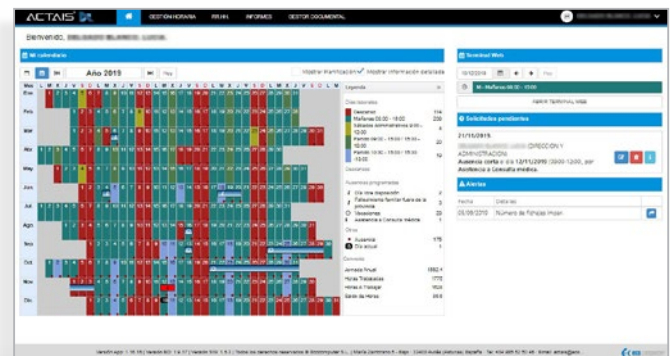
ACTAIS
GESTION HORARIA
RR.HH.
INFORMES
GESTOR DOCUMENTAL

Bienvenido, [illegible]

Mi calendario

Año 2019
Hoy
Mostrar Planificación
Mostrar información detallada

Ene
Feb
Mar
Abr
May
Jun
Jul
Ago
Sep
Oct
Nov
Dic

Leyenda
Días laborales
Descanso 114
Mañanas 08:00 - 15:00 236
Sábados administrativos 9:00 - 13:00 4
Partido 08:00 - 15:00 / 15:00 - 18:00 10
Partido 10:00 - 15:00 / 15:00 - 18:00 12
Descansos
Ausencias programadas
Día libre disposición 2
Fallecimiento familiar fuera de la provincia 3
Vacaciones 23
Asistencia a Consulta médica 1
Otros
Ausencia 176
Día actual 1
Contadores
Jornada Anual 1582.4
Horas Trabajadas 1772
Horas A Trabajar 1624
Saldo de Horas 253

Terminal Web
10/12/2019
Hoy
M - Mañanas 08:00 - 15:00
ABRIR TERMINAL WEB

Solicitudes pendientes
21/11/2019
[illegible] DIRECCION Y ADMINISTRACION
Ausencia corta el día 12/11/2019 09:00-12:00, por Asistencia a Consulta médica.

Alertas
Fecha
Detalles
05/09/2019
Número de fichajes impar

Versión App: 1.15.19 | Versión BD: 1.6.17 | Versión SW: 1.6.3 | Todos los derechos reservados © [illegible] | Email: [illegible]